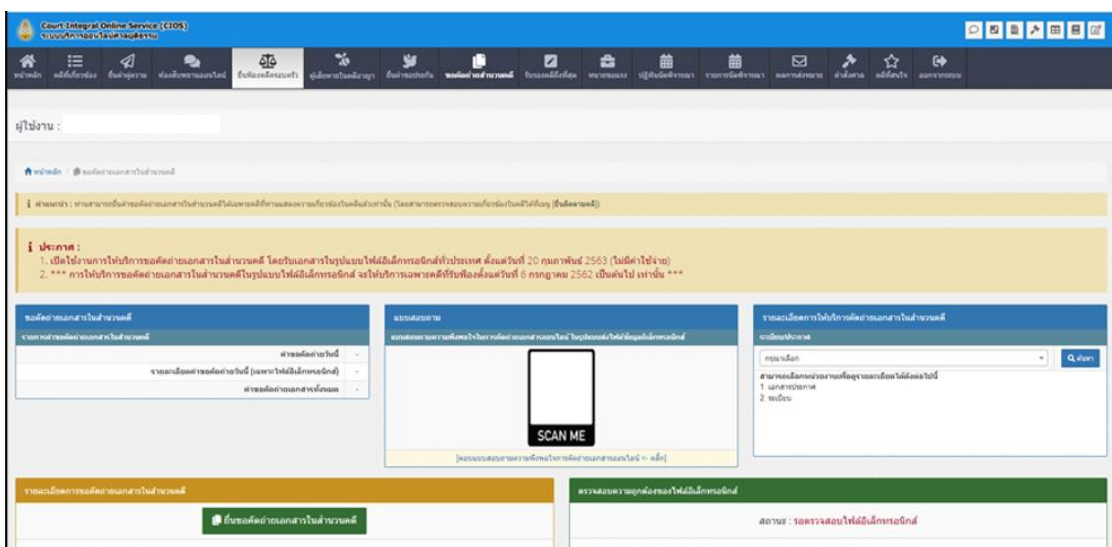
Court Integral Online Service (CIOS)
ระบบบริการออนไลน์ศาลยุติธรรม

หน้าหลัก คดีที่เกี่ยวข้อง ยื่นคำคู่ความ ห้องสืบพยานออนไลน์ ยื่นฟ้องคดีแพ่ง ผู้เชี่ยวชาญในคดีมาตรา ยื่นคำขอประกัน ขอคัดถ่ายสำนวนคดี รับรองคดีถึงที่สุด หมายแจ้ง ปฏิทินนัดพิจารณา รายการนัดพิจารณา ผลการส่งหมาย คำสั่งศาล คดีที่สนใจ ออกจากระบบ

ผู้ใช้งาน :

หน้าหลัก / ขอคัดถ่ายเอกสารในสำนวนคดี

คำแนะนำ : ท่านสามารถยื่นคำขอคัดถ่ายเอกสารในสำนวนคดีได้เฉพาะคดีที่ท่านแสดงความเกี่ยวข้องในคดีแล้วเท่านั้น (โดยสามารถตรวจสอบความเกี่ยวข้องในคดีได้ที่เมนู [ยื่นผูกคดี])

ประกาศ :
1. เปิดใช้งานการให้บริการขอคัดถ่ายเอกสารในสำนวนคดี โดยรับเอกสารในรูปแบบไฟล์อิเล็กทรอนิกส์ทั่วประเทศ ตั้งแต่วันที่ 20 กุมภาพันธ์ 2563 (ไม่มีค่าใช้จ่าย)
2. *** การให้บริการขอคัดถ่ายเอกสารในสำนวนคดีในรูปแบบไฟล์อิเล็กทรอนิกส์ จะให้บริการเฉพาะคดีที่รับฟ้องตั้งแต่วันที่ 6 กรกฎาคม 2562 เป็นต้นไป เท่านั้น ***

ขอคัดถ่ายเอกสารในสำนวนคดี
รายการคำขอคัดถ่ายเอกสารในสำนวนคดี
คำขอคัดถ่ายวันนี้ -
รายละเอียดคำขอคัดถ่ายวันนี้ (เฉพาะไฟล์อิเล็กทรอนิกส์) -
คำขอคัดถ่ายเอกสารทั้งหมด -

แบบสอบถาม
แบบสอบถามความพึงพอใจการคัดถ่ายเอกสารออนไลน์ ในรูปแบบส่งไฟล์ข้อมูลอิเล็กทรอนิกส์
SCAN ME
[ตอบแบบสอบถามความพึงพอใจการคัดถ่ายเอกสารออนไลน์ <- คลิ๊ก]

รายละเอียดการให้บริการคัดถ่ายเอกสารในสำนวนคดี
ระเบียบ/ประกาศ
กรุณาเลือก
ค้นหา
สามารถเลือกหน่วยงานเพื่อดูรายละเอียดได้ดังต่อไปนี้
1. เอกสารประกาศ
2. ระเบียบ

รายละเอียดการขอคัดถ่ายเอกสารในสำนวนคดี
ยื่นขอคัดถ่ายเอกสารในสำนวนคดี

ตรวจสอบความถูกต้องของไฟล์อิเล็กทรอนิกส์
สถานะ : รอตรวจสอบไฟล์อิเล็กทรอนิกส์